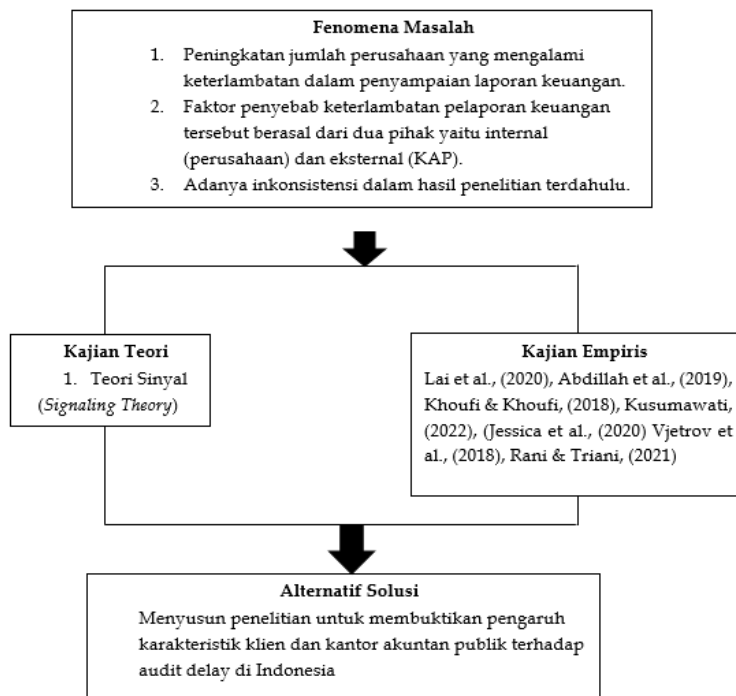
**Fenomena Masalah**

1. Peningkatan jumlah perusahaan yang mengalami keterlambatan dalam penyampaian laporan keuangan.
2. Faktor penyebab keterlambatan pelaporan keuangan tersebut berasal dari dua pihak yaitu internal (perusahaan) dan eksternal (KAP).
3. Adanya inkonsistensi dalam hasil penelitian terdahulu.

**Kajian Teori**

1. Teori Sinyal (*Signaling Theory*)

**Kajian Empiris**

Lai et al., (2020), Abdillah et al., (2019), Khoufi & Khoufi, (2018), Kusumawati, (2022), (Jessica et al., (2020) Vjetrov et al., (2018), Rani & Triani, (2021)

**Alternatif Solusi**

Menyusun penelitian untuk membuktikan pengaruh karakteristik klien dan kantor akuntan publik terhadap audit delay di Indonesia